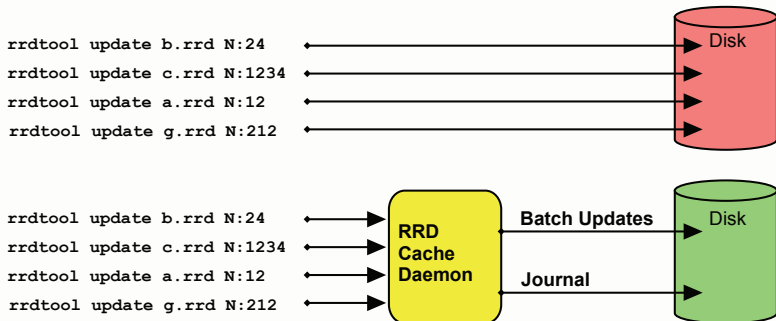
rrdtool update b.rrd N:24
rrdtool update c.rrd N:1234
rrdtool update a.rrd N:12
rrdtool update g.rrd N:212

Disk

rrdtool update b.rrd N:24
rrdtool update c.rrd N:1234
rrdtool update a.rrd N:12
rrdtool update g.rrd N:212

RRD Cache Daemon

Batch Updates

Journal

Disk